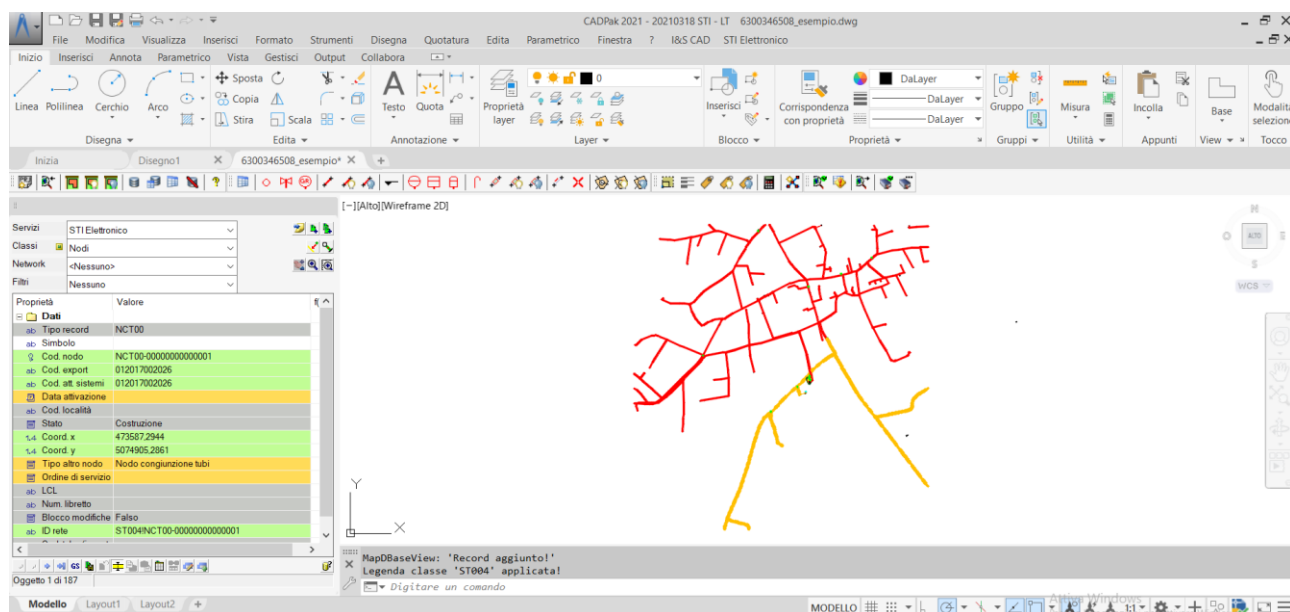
CADPak 2021 - 20210318 STI - LT 6300346508_esempio.dwg

File Modifica Visualizza Inserisci Formato Strumenti Disegna Quotatura Edita Parametrico Finestra ? I&S CAD STI Elettronico

Inizio Inserisci Annota Parametrico Vista Gestisci Output Collabora

Linea Polilinea Cerchio Arco
Sposta Copia Stira Scala
Testo Quota
Proprietà layer
Inserisci
Corrispondenza con proprietà
DaLayer DaLayer DaLayer
Gruppo
Misura
Incolla
Base
Modalità selezione
Disegna Edita Annotazione Layer Blocco Proprietà Gruppi Utilità Appunti View Tocco

Inizia Disegno1 6300346508_esempio*

[−][Alto][Wireframe 2D]

Servizi STI Elettronico
Classi Nodi
Network <Nessuno>
Filtri Nessuno

| Proprietà | Valore |
|---|---|
| Dati | |
| Tipo record | NCT00 |
| Simbolo | |
| Cod. nodo | NCT00-00000000000001 |
| Cod. export | 012017002026 |
| Cod. att. sistemi | 012017002026 |
| Data attivazione | |
| Cod. località | |
| Stato | Costruzione |
| Coord. x | 473587,2944 |
| Coord. y | 5074905,2861 |
| Tipo altro nodo | Nodo congiunzione tubi |
| Ordine di servizio | |
| LCL | |
| Num. libretto | |
| Blocco modifiche | Falso |
| ID rete | ST004!NCT00-00000000000001 |

Oggetto 1 di 187

ALTO
N S
WCS

MapDBaseView: 'Record aggiunto!'
Legenda classe 'ST004' applicata!
Digitare un comando

Modello Layout1 Layout2
MODELLO 1:1
Attiva Windows